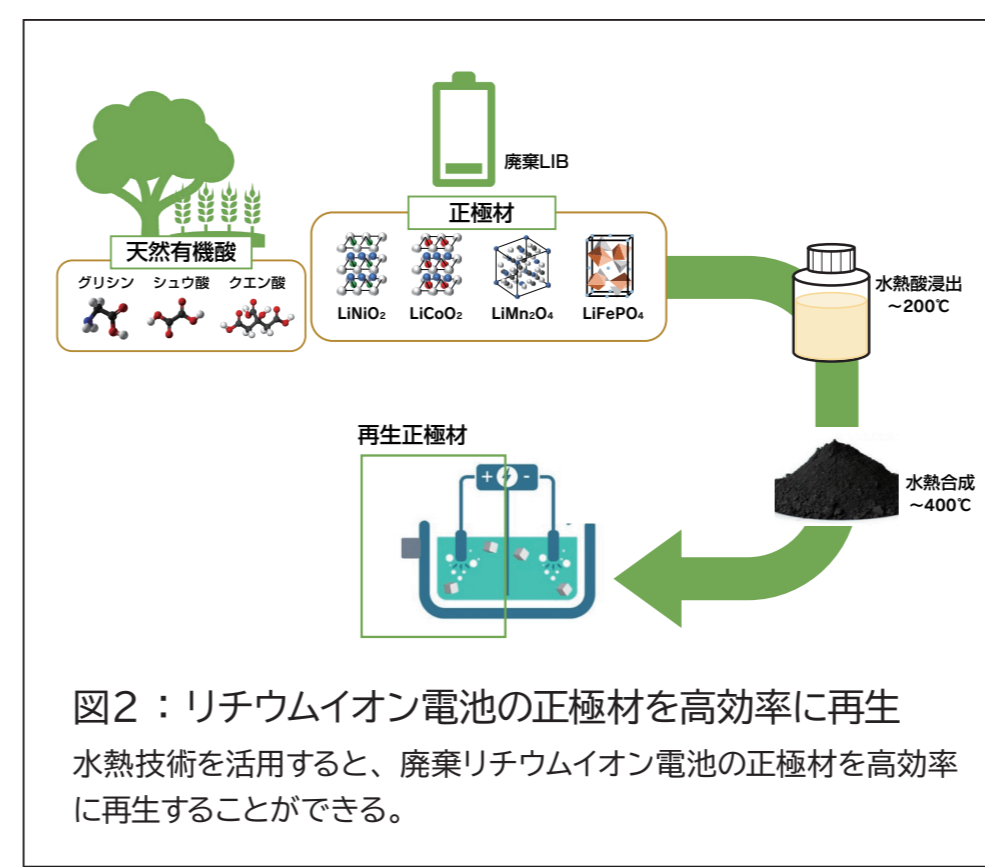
廃棄LIB

正極材

天然有機酸

グリシン シュウ酸 クエン酸

$LiNiO_2$ $LiCoO_2$ $LiMn_2O_4$ $LiFePO_4$

水熱酸浸出
~200℃

再生正極材

+ -

水熱合成
~400℃

図2：リチウムイオン電池の正極材を高効率に再生

水熱技術を活用すると、廃棄リチウムイオン電池の正極材を高効率に再生することができる。